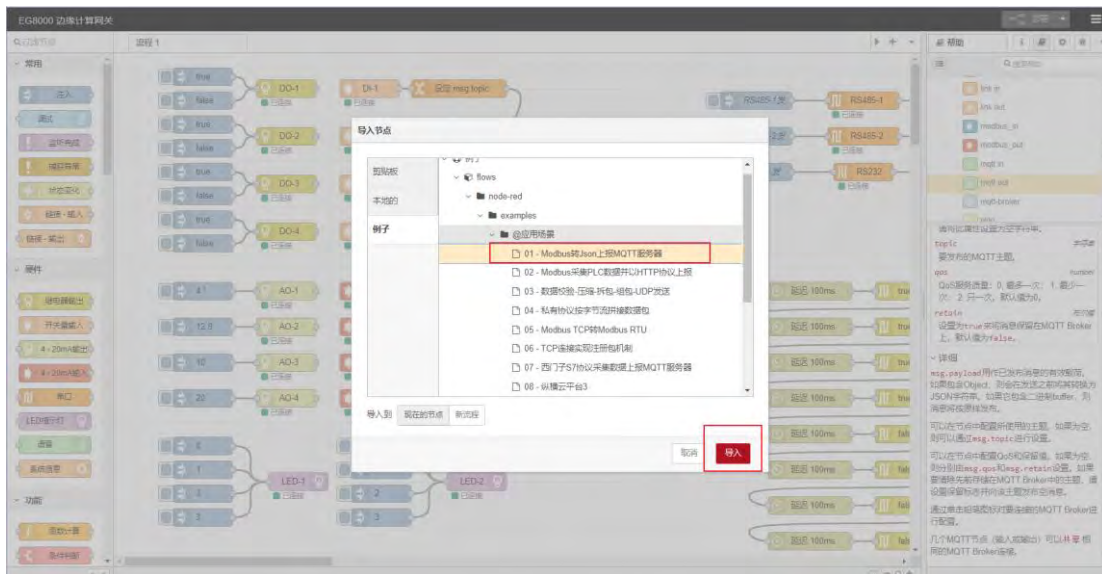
EG8000 边缘计算网关

流程 1

常用
注入
调试
硬件
功能

导入节点

剪贴板
本地的
例子

flows
node-red
examples
@应用场景
01 - Modbus转Json上报MQTT服务器
02 - Modbus采集PLC数据并以HTTP协议上报
03 - 数据校验-压缩-拆包-组包-UDP发送
04 - 私有协议按字节流拼接数据包
05 - Modbus TCP转Modbus RTU
06 - TCP连接实现注册包机制
07 - 西门子S7协议采集数据上报MQTT服务器
08 - 似佩云平台3

导入到 现在的节点 新流程

取消 导入

帮助

link in
link out
modbus_in
modbus_out
mqtt in
mqtt out
mqtt-broker

topic
要发布的MQTT主题。
qos
QoS服务质量：0，最多一次；1，最少一次；2，只一次。默认值为0。
retain
设置为true来将消息保留在MQTT Broker上，默认值为false。

详细
msg.payload用作已发布消息的有效载荷。如果包含Object，则会在发送之前将其转换为JSON字符串。如果包含二进制buffer，则消息将按原样发布。

可以在节点中配置所使用的主题，如果为空，则可以通过msg.topic进行设置。

可以在节点中配置QoS和保留值，如果为空，则分别由msg.qos和msg.retain设置。如果要清除先前存储在MQTT Broker中的主题，请设置保留标志并发送主题的空消息。

通过单击铅笔图标对要连接的MQTT Broker进行配置。

几个MQTT节点（输入或输出）可以共享相同的MQTT Broker连接。

DO-1 DO-2 DO-3 DO-4 DI-1 AO-1 AO-2 AO-3 AO-4 LED-1 LED-2 RS485-1 RS485-2 RS232
延迟 100ms